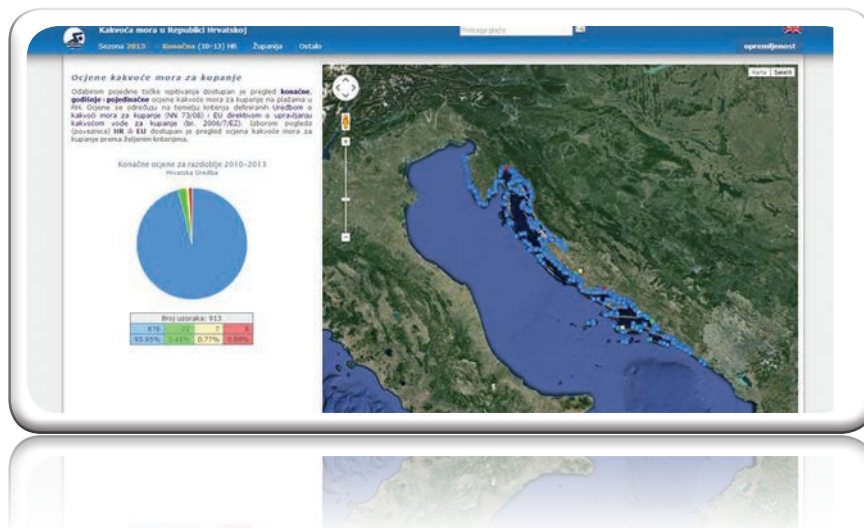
Kakvoća mora u Republici Hrvatskoj

Sezona 2013 · Konačna (10-13) HR Županija Ostalo

Pretraga plaže

opremljenost

Ocjene kakvoće mora za kupanje

Odabirom pojedine točke ispitivanja dostupan je pregled konačne, godišnje i pojedinačne ocjene kakvoće mora za kupanje na plažama u RH. Ocjene se određuju na temelju kriterija definiranih Uredbom o kakvoći mora za kupanje (NN 73/08) i EU direktivom o upravljanju kakvoćom vode za kupanje (br. 2006/7/EZ). Izborom pogleda (povećala) HR ili EU dostupan je pregled ocjena kakvoće mora za kupanje prema željenim kriterijima.

Konačne ocjene za razdoblje 2010–2013
Hrvatska Uredba

| Broj uzoraka: 913 | | | |
|---|---|---|---|
| 876 | 22 | 7 | 8 |
| 95.95% | 2.41% | 0.77% | 0.88% |

Karta Satelit